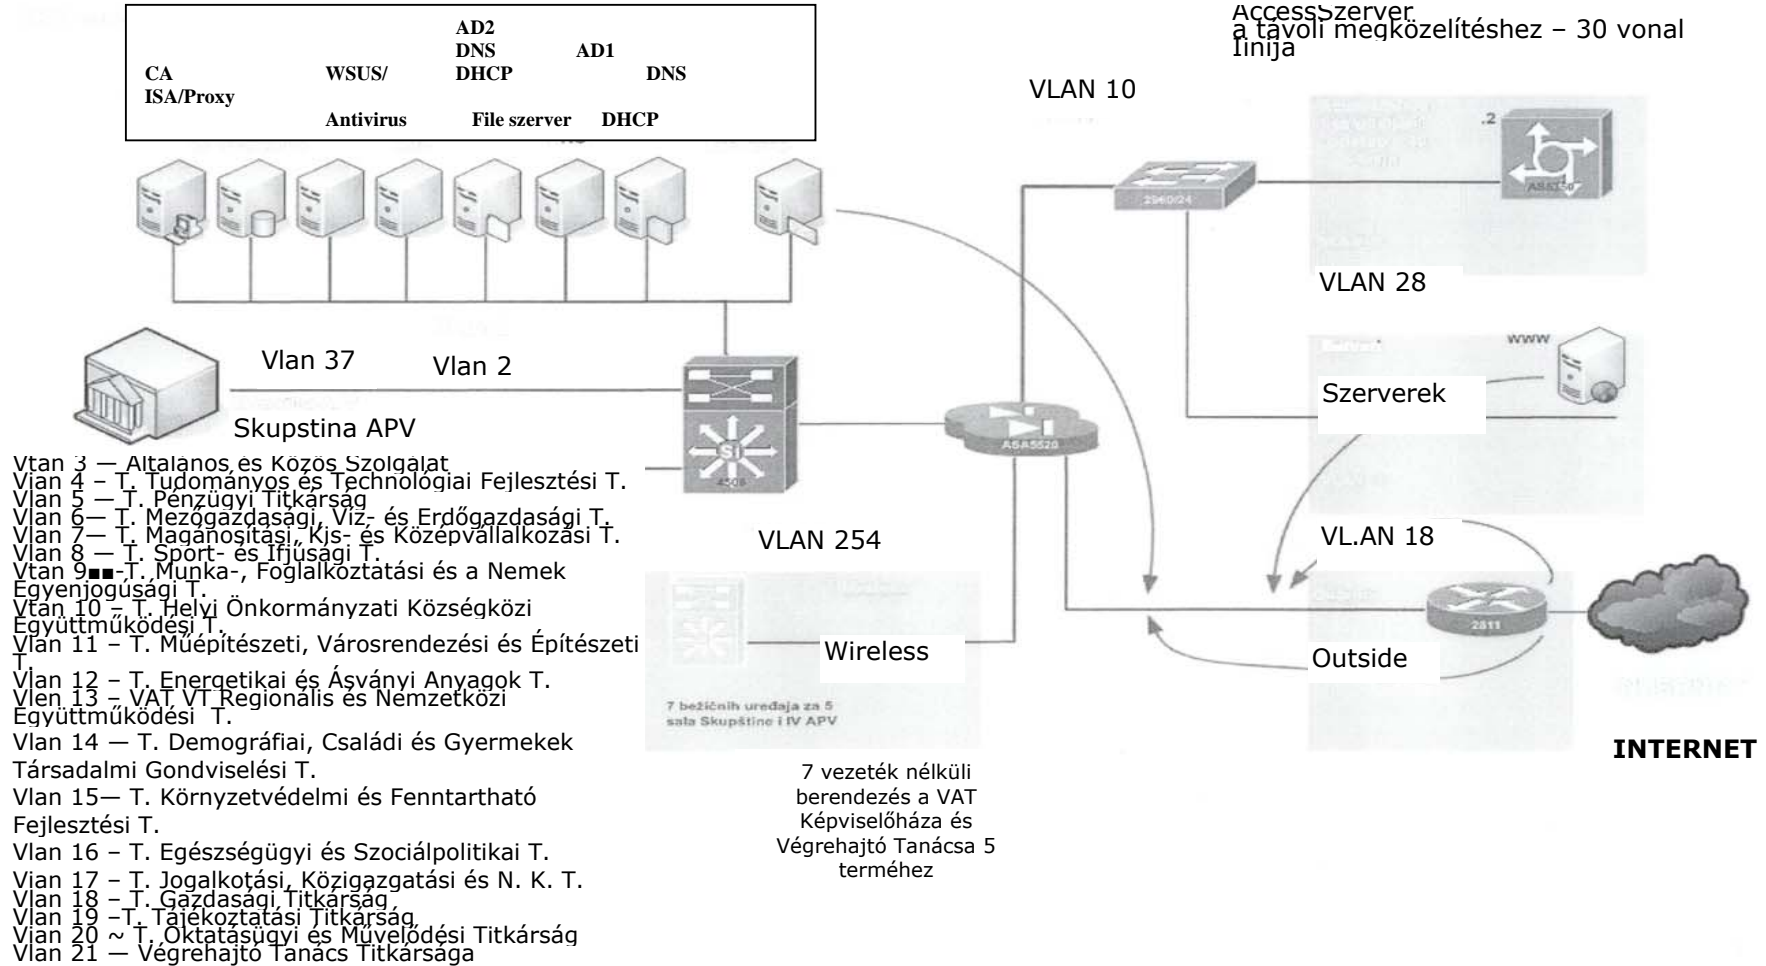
AD2
DNS
DHCP
File szerver

AD1
DNS
DHCP

CA
ISA/Proxy

WSUS/
Antivirus

AccessSzerver
a távoli megközelítéshez – 30 vonal linija

VLAN 10

.2

ASA5520

2960/24

VLAN 28

www

Szerverek

Vlan 37

Vlan 2

Skupstina APV

4506

VLAN 254

VL.AN 18

2811

Wireless

Outside

7 bežičnih uređaja za 5 sala Skupštine i IV APV

7 vezeték nélküli berendezés a VAT Képviselőháza és Végrehajtó Tanácsa 5 terméhez

INTERNET

Vtan 3 — Általános és Közös Szolgálat
Vtan 4 – T. Tudományos és Technológiai Fejlesztési T.
Vlan 5 — T. Pénzügyi Titkárság
Vlan 6— T. Mezőgazdasági, Víz- és Erdőgazdasági T.
Vlan 7— T. Magánosítási, Kis- és Középvállalkozási T.
Vlan 8 — T. Sport- és Ifjúsági T.
Vtan 9■■-T. Munka-, Foglalkoztatási és a Nemek Egyenjogúsági T.
Vtan 10 – T. Helyi Önkormányzati Községközi Együttműködési T.
Vlan 11 – T. Műépítészeti, Városrendezési és Építészeti T.
Vlan 12 – T. Energetikai és Ásványi Anyagok T.
Vlen 13 – VAT VT Regionális és Nemzetközi Együttműködési T.
Vlan 14 — T. Demográfiai, Családi és Gyermekek Társadalmi Gondviselési T.
Vlan 15— T. Környzetvédelmi és Fenntartható Fejlesztési T.
Vlan 16 – T. Egészségügyi és Szociálpolitikai T.
Vlan 17 – T. Jogalkotási, Közigazgatási és N. K. T.
Vlan 18 – T. Gazdasági Titkárság
Vlan 19 –T. Tájékoztatási Titkárság
Vlan 20 ~ T. Oktatásügyi és Művelődési Titkárság
Vlan 21 — Végrehajtó Tanács Titkársága